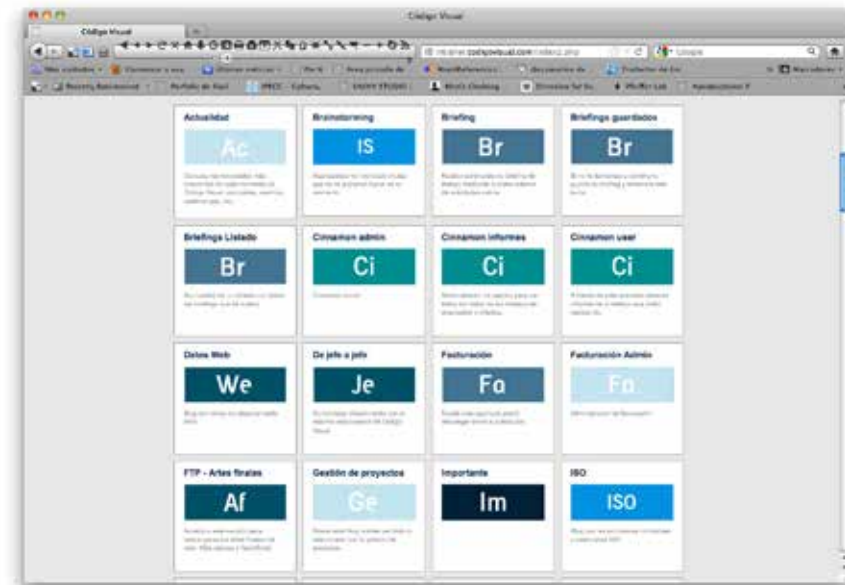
Código Visual

Código Visual

Actualidad
Ac
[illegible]

Brainstorming
IS
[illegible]

Briefing
Br
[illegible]

Briefings guardados
Br
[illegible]

Briefings Listado
Br
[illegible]

Cinnamon admin
Ci
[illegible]

Cinnamon informes
Ci
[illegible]

Cinnamon user
Ci
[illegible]

Datos Web
We
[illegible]

De jefe a jefe
Je
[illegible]

Facturación
Fa
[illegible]

Facturación Admin
Fa
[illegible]

FTP - Artes finales
Af
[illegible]

Gestión de proyectos
Ge
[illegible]

Importante
Im

ISO
ISO
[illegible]